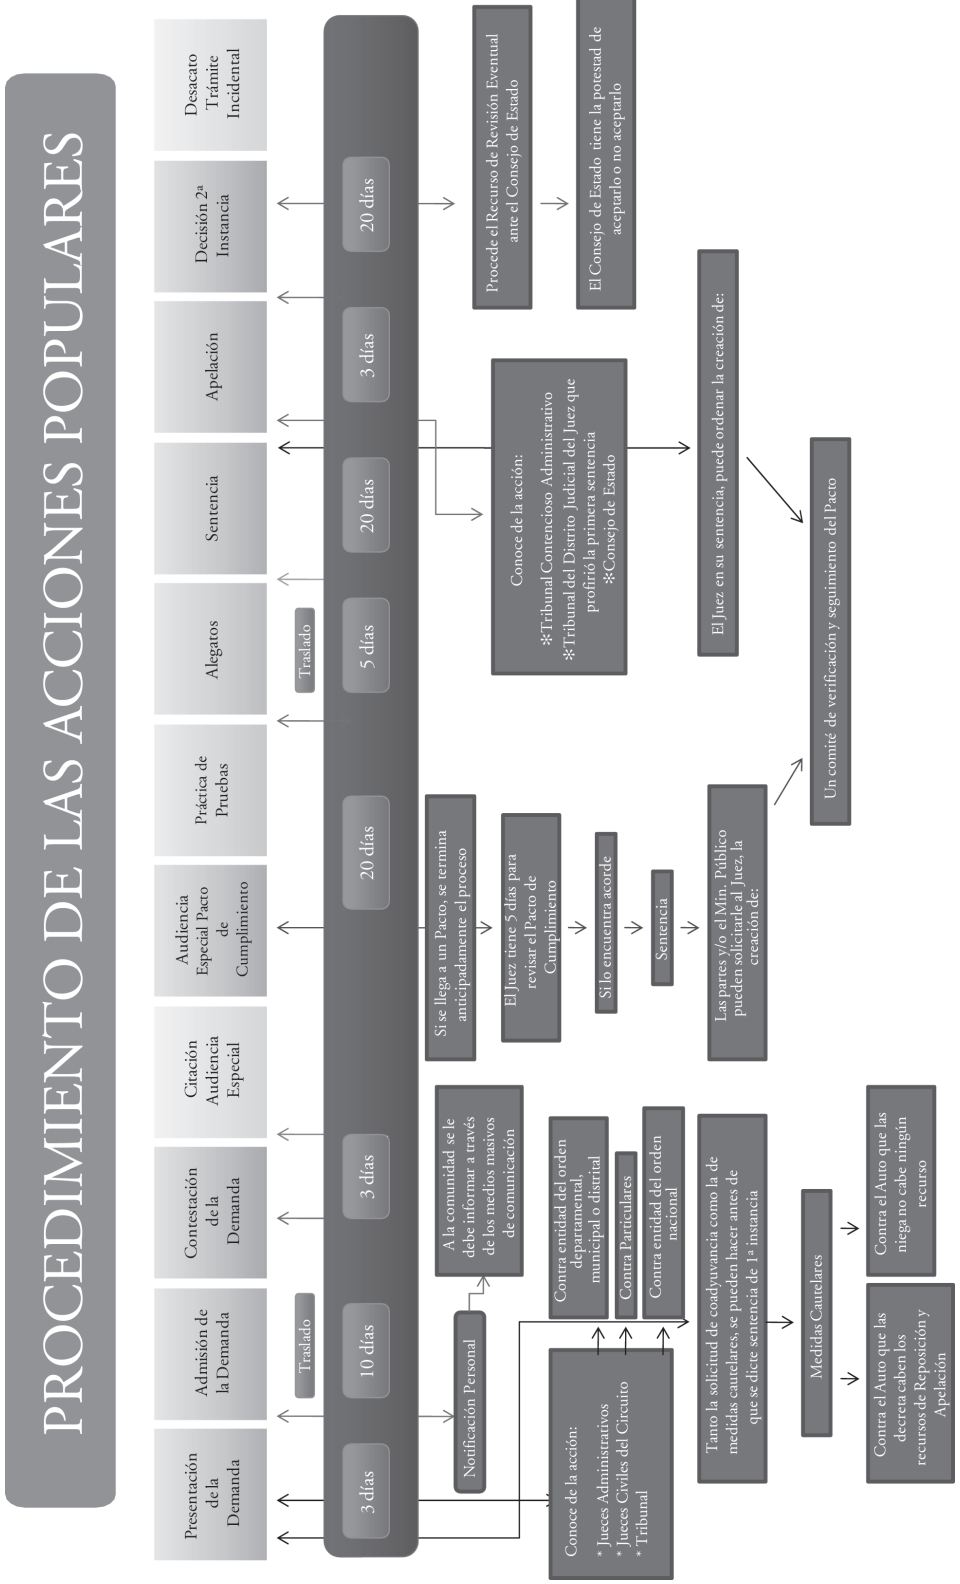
PROCEDIMIENTO DE LAS ACCIONES POPULARES

Presentación de la Demanda

Admisión de la Demanda

Contestación de la Demanda

Citación Audiencia Especial

Audiencia Especial Pacto de Cumplimiento

Práctica de Pruebas

Alegatos

Sentencia

Apelación

Decisión 2ª Instancia

Desacato Trámite Incidental

3 días

Traslado

10 días

3 días

20 días

Traslado

5 días

20 días

3 días

20 días

Notificación Personal

A la comunidad se le debe informar a través de los medios masivos de comunicación

Conoce de la acción:
* Jueces Administrativos
* Jueces Civiles del Circuito
* Tribunal

Contra entidad del orden departamental, municipal o distrital

Contra Particulares

Contra entidad del orden nacional

Tanto la solicitud de coadyuvancia como la de medidas cautelares, se pueden hacer antes de que se dicte sentencia de 1ª instancia

Medidas Cautelares

Contra el Auto que las decreta caben los recursos de Reposición y Apelación

Contra el Auto que las niega no cabe ningún recurso

Si se llega a un Pacto, se termina anticipadamente el proceso

El Juez tiene 5 días para revisar el Pacto de Cumplimiento

Si lo encuentra acorde

Sentencia

Las partes y/o el Min. Público pueden solicitarle al Juez, la creación de:

Un comité de verificación y seguimiento del Pacto

Conoce de la acción:
※Tribunal Contencioso Administrativo
※Tribunal del Distrito Judicial del Juez que profirió la primera sentencia
※Consejo de Estado

El Juez en su sentencia, puede ordenar la creación de:

Procede el Recurso de Revisión Eventual ante el Consejo de Estado

El Consejo de Estado tiene la potestad de aceptarlo o no aceptarlo